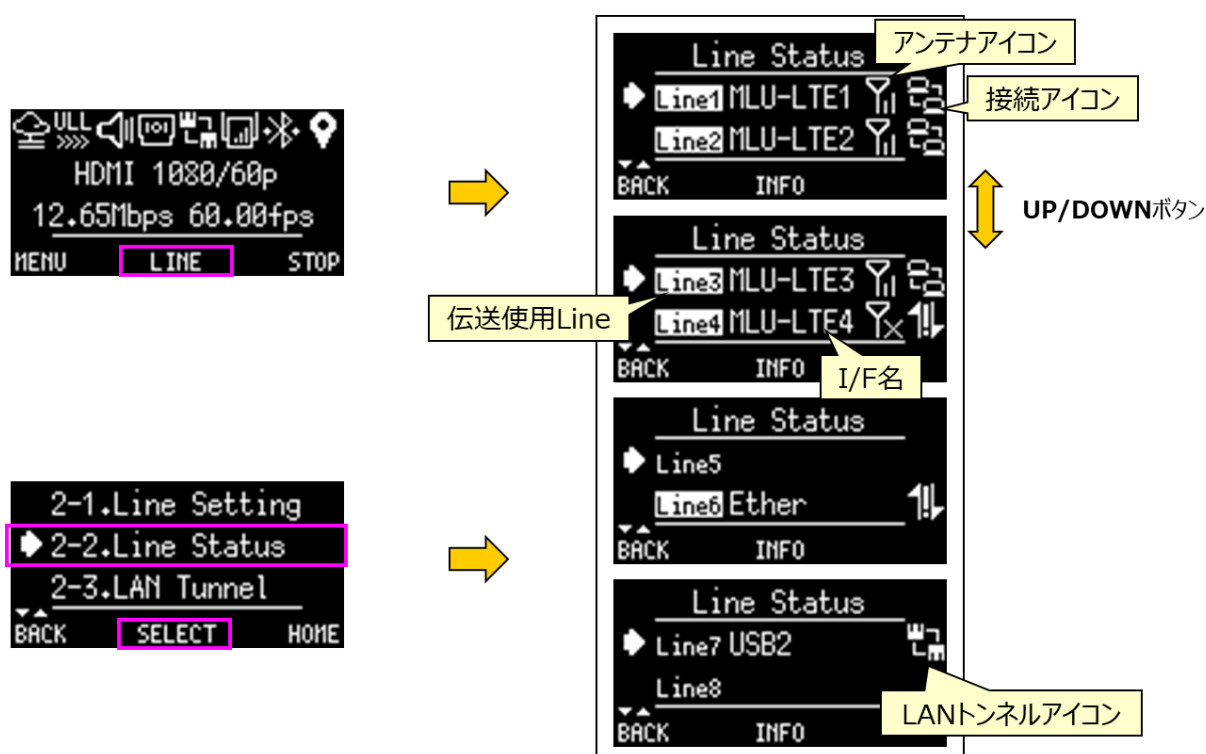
ULL
HDMI 1080/60p
12.65Mbps 60.00fps
MENU LINE STOP

2-1.Line Setting
2-2.Line Status
2-3.LAN Tunnel
BACK SELECT HOME

Line Status
アンテナアイコン
Line1 MLU-LTE1
接続アイコン
Line2 MLU-LTE2
BACK INFO

UP/DOWNボタン

Line Status
Line3 MLU-LTE3
伝送使用Line
Line4 MLU-LTE4
BACK INFO
I/F名

Line Status
Line5
Line6 Ether
BACK INFO

Line Status
Line7 USB2
Line8
BACK INFO
LANトンネルアイコン